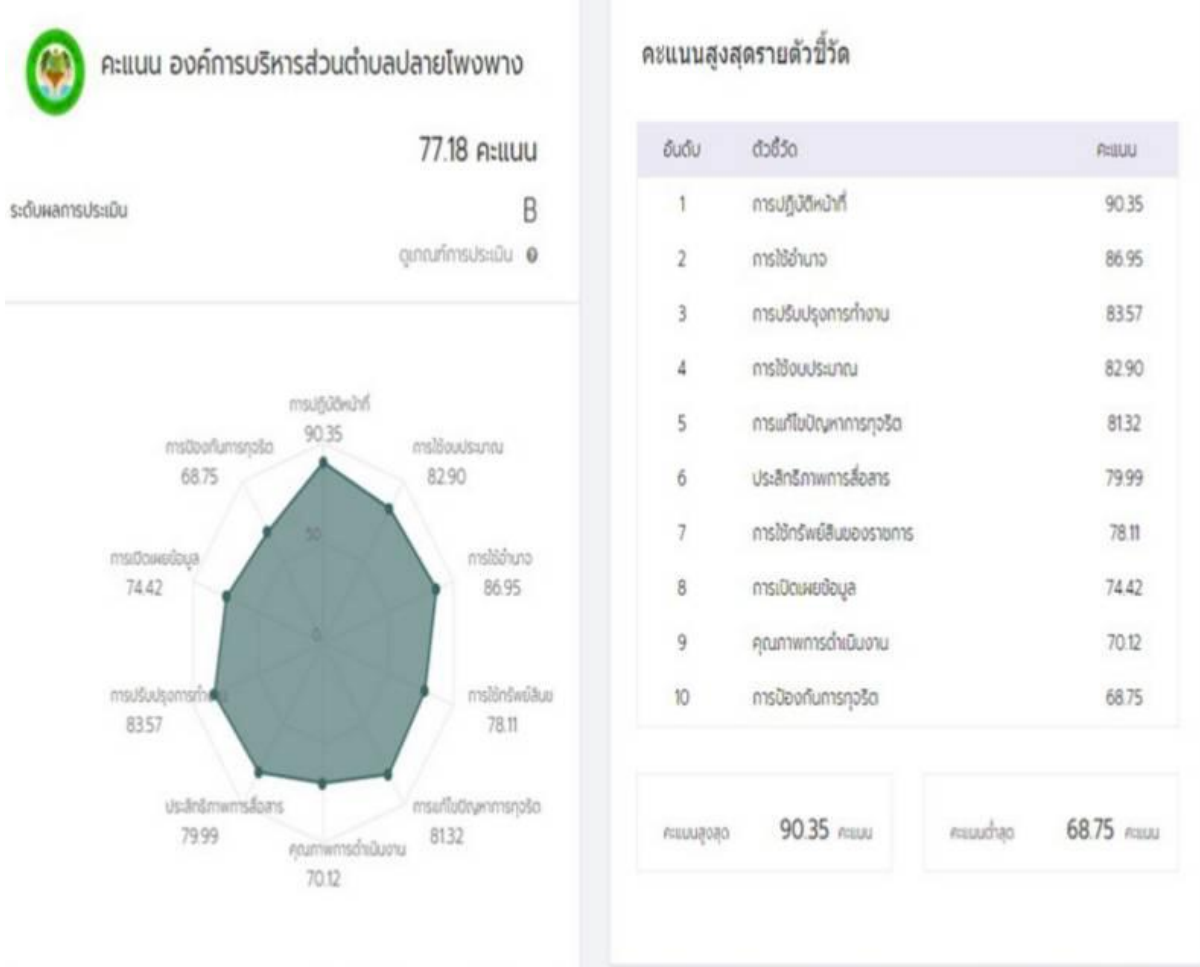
คะแนน องค์การบริหารส่วนตำบลปลายโพงพาง

77.18 คะแนน

ระดับผลการประเมิน B

ดูเกณฑ์การประเมิน

การปฏิบัติหน้าที่
90.35

การใช้งบประมาณ
82.90

การใช้อำนาจ
86.95

การใช้ทรัพย์สิน
78.11

การแก้ไขปัญหาการทุจริต
81.32

คุณภาพการดำเนินงาน
70.12

ประสิทธิภาพการสื่อสาร
79.99

การปรับปรุงการทำ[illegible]
83.57

การเปิดเผยข้อมูล
74.42

การป้องกันการทุจริต
68.75

50

0

คะแนนสูงสุดรายตัวชี้วัด

| อันดับ | ตัวชี้วัด | คะแนน |
|---|---|---|
| 1 | การปฏิบัติหน้าที่ | 90.35 |
| 2 | การใช้อำนาจ | 86.95 |
| 3 | การปรับปรุงการทำงาน | 83.57 |
| 4 | การใช้งบประมาณ | 82.90 |
| 5 | การแก้ไขปัญหาการทุจริต | 81.32 |
| 6 | ประสิทธิภาพการสื่อสาร | 79.99 |
| 7 | การใช้ทรัพย์สินของราชการ | 78.11 |
| 8 | การเปิดเผยข้อมูล | 74.42 |
| 9 | คุณภาพการดำเนินงาน | 70.12 |
| 10 | การป้องกันการทุจริต | 68.75 |

คะแนนสูงสุด 90.35 คะแนน

คะแนนต่ำสุด 68.75 คะแนน